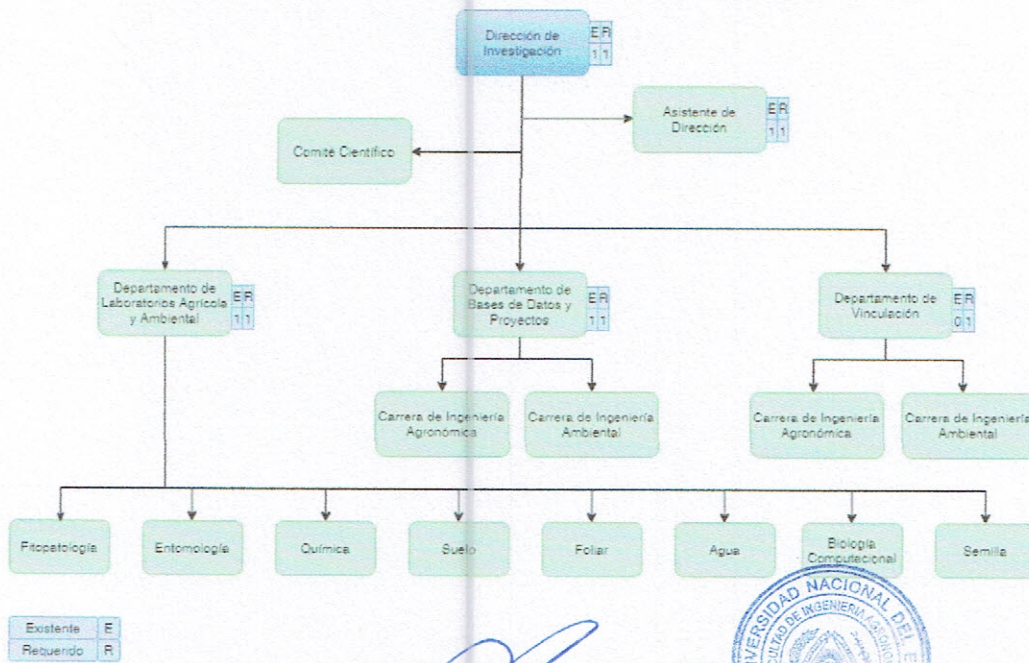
Dirección de Investigación

| E | R |
|---|---|
| 1 | 1 |

Asistente de Dirección

| E | R |
|---|---|
| 1 | 1 |

Comité Científico

Departamento de Laboratorios Agrícola y Ambiental

| E | R |
|---|---|
| 1 | 1 |

Departamento de Bases de Datos y Proyectos

| E | R |
|---|---|
| 1 | 1 |

Departamento de Vinculación

| E | R |
|---|---|
| 0 | 1 |

Carrera de Ingeniería Agronómica

Carrera de Ingeniería Ambiental

Carrera de Ingeniería Agronómica

Carrera de Ingeniería Ambiental

Fitopatología

Entomología

Química

Suelo

Foliar

Agua

Biología Computacional

Semilla

| Existente | E |
|---|---|
| Requerido | R |

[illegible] NACIONAL DE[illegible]
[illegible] DE INGENIERÍA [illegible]